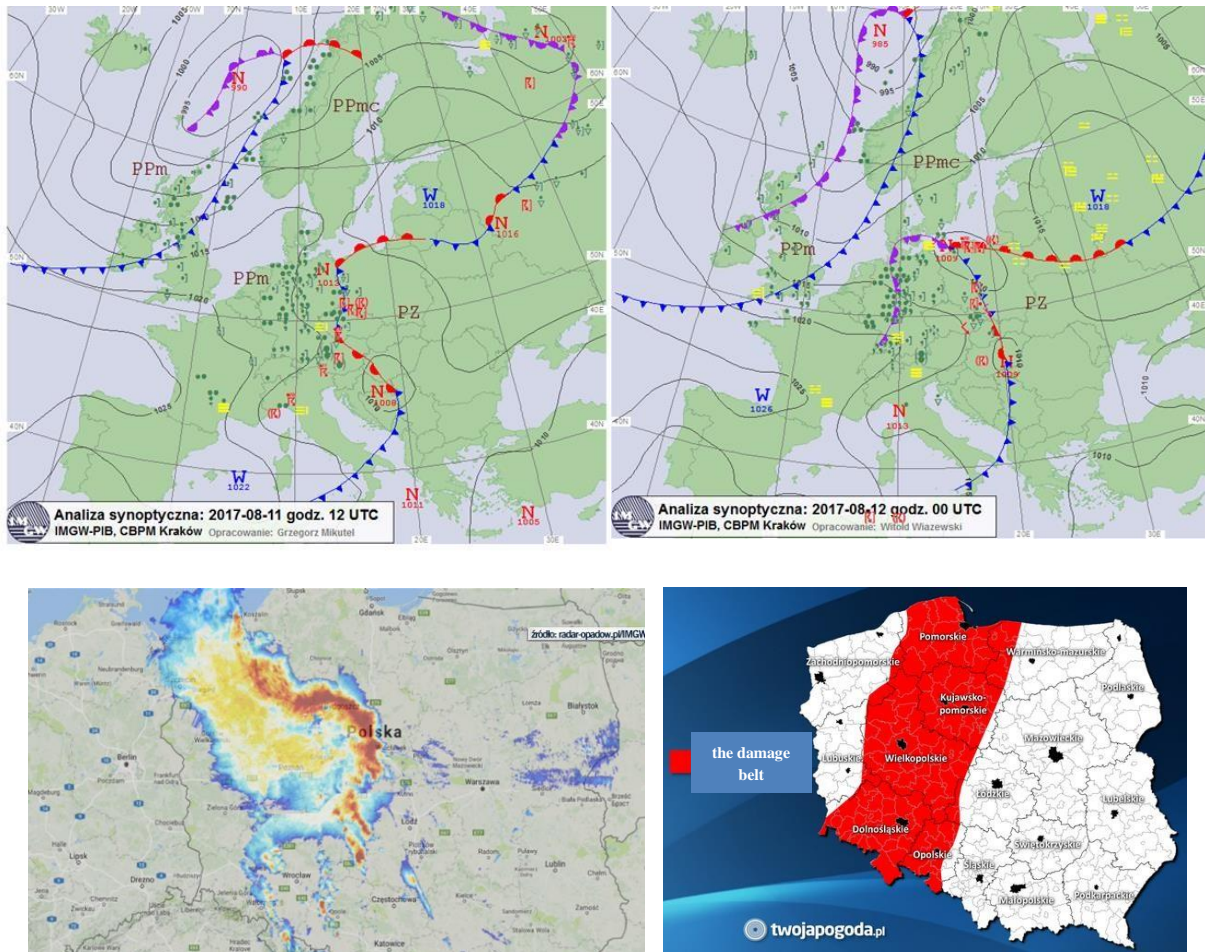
N
990
PPmc
PPm
N
W
1018
N
1016
PPm
N
1013
PZ
N
1008
W
1022
N
1011
N
1005
Analiza synoptyczna: 2017-08-11 godz. 12 UTC
IMGW-PIB, CBPM Kraków Opracowanie: Grzegorz Mikuteł

N
985
PPmc
W
1018
PPm
1009
PZ
W
1026
N
1013
1009
Analiza synoptyczna: 2017-08-12 godz. 00 UTC
IMGW-PIB, CBPM Kraków Opracowanie: Witold Wiazewski

źródło: radar-opadow.pl/IMGW
Gdańsk
Polska
Białystok
Berlin
Warszawa
Poznań
Łódź
Lublin
Wrocław
Częstochowa
Katowice
Dresden

Pomorskie
Zachodniopomorskie
Warmińsko-mazurskie
Podlaskie
Kujawsko-pomorskie
the damage belt
Lubuskie
Wielkopolskie
Mazowieckie
Łódzkie
Lubelskie
Dolnośląskie
Opolskie
Świętokrzyskie
Śląskie
Małopolskie
Podkarpackie
twojapogoda.pl